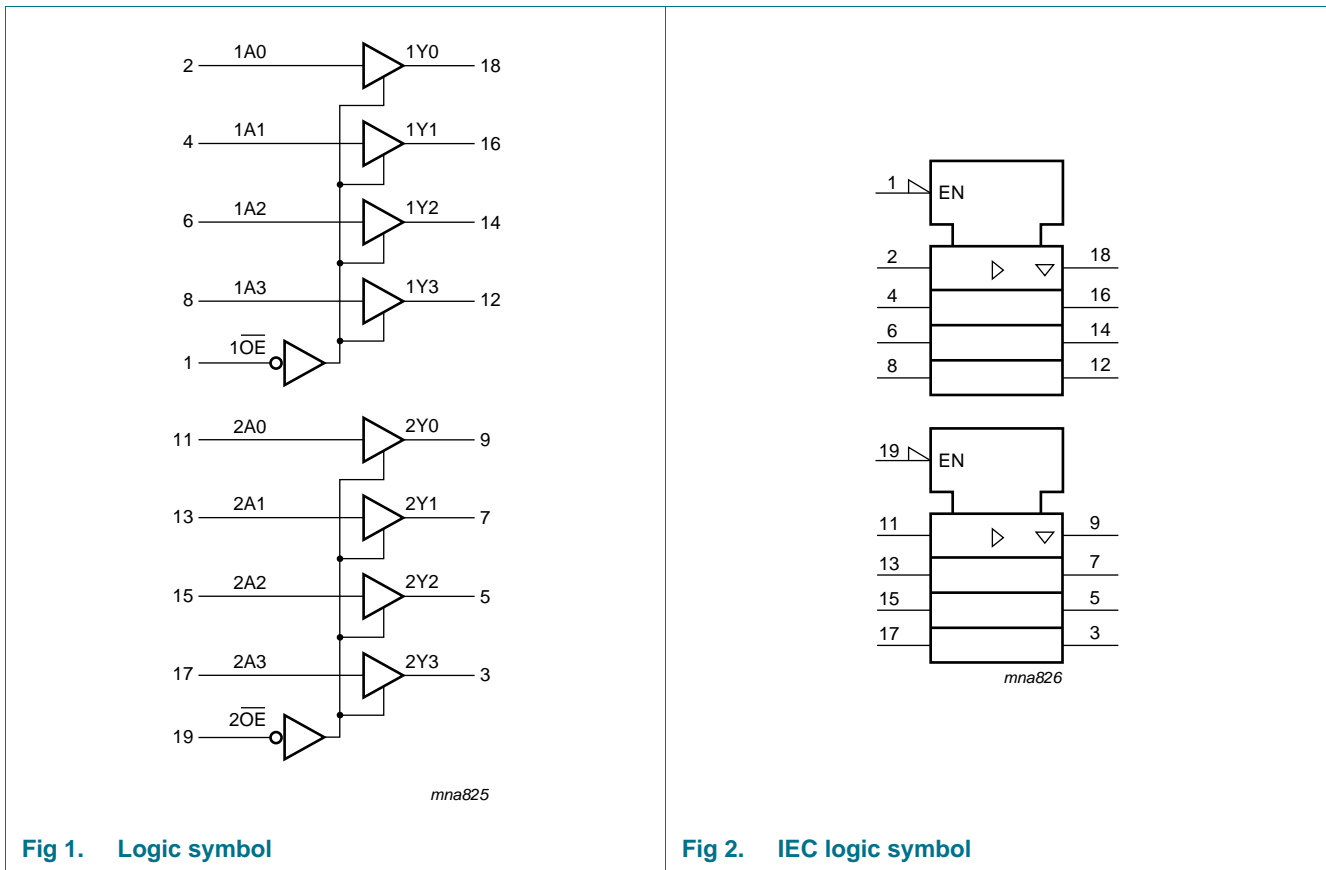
2 1A0 1Y0 18
4 1A1 1Y1 16
6 1A2 1Y2 14
8 1A3 1Y3 12
1 $1\overline{OE}$
11 2A0 2Y0 9
13 2A1 2Y1 7
15 2A2 2Y2 5
17 2A3 2Y3 3
19 $2\overline{OE}$

mna825

Fig 1. Logic symbol

1 EN
2 18
4 16
6 14
8 12
19 EN
11 9
13 7
15 5
17 3

mna826

Fig 2. IEC logic symbol